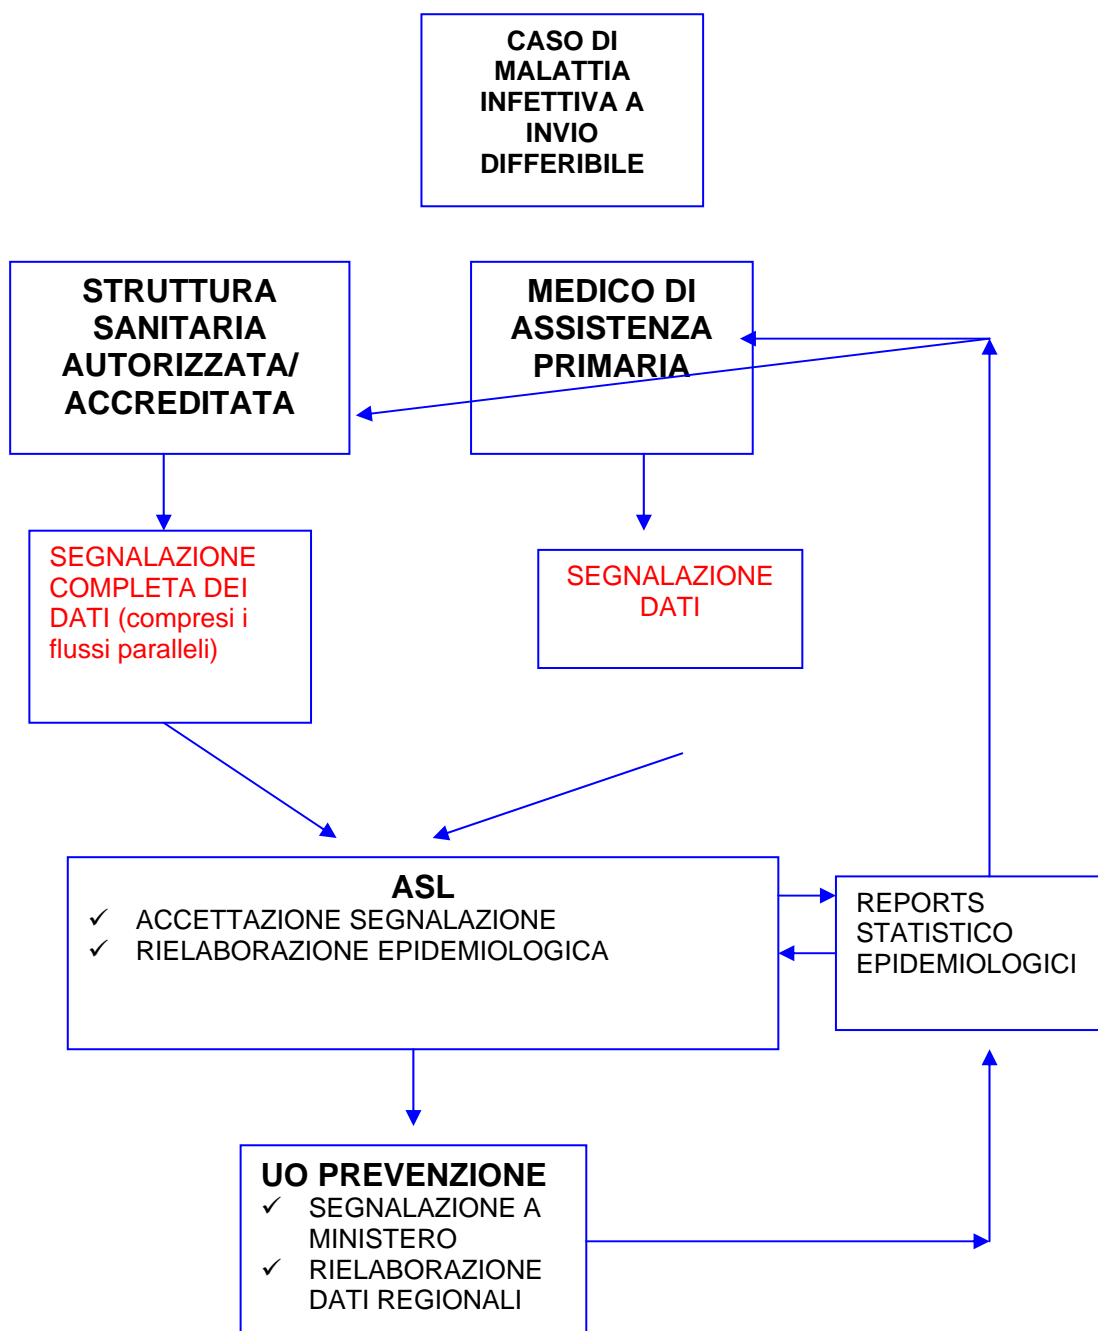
CASO DI MALATTIA INFETTIVA A INVIO DIFFERIBILE

STRUTTURA SANITARIA AUTORIZZATA/ ACCREDITATA

MEDICO DI ASSISTENZA PRIMARIA

SEGNALAZIONE COMPLETA DEI DATI (compresi i flussi paralleli)

SEGNALAZIONE DATI

ASL
✓ ACCETTAZIONE SEGNALAZIONE
✓ RIELABORAZIONE EPIDEMIOLOGICA

REPORTS STATISTICO EPIDEMIOLOGICI

UO PREVENZIONE
✓ SEGNALAZIONE A MINISTERO
✓ RIELABORAZIONE DATI REGIONALI